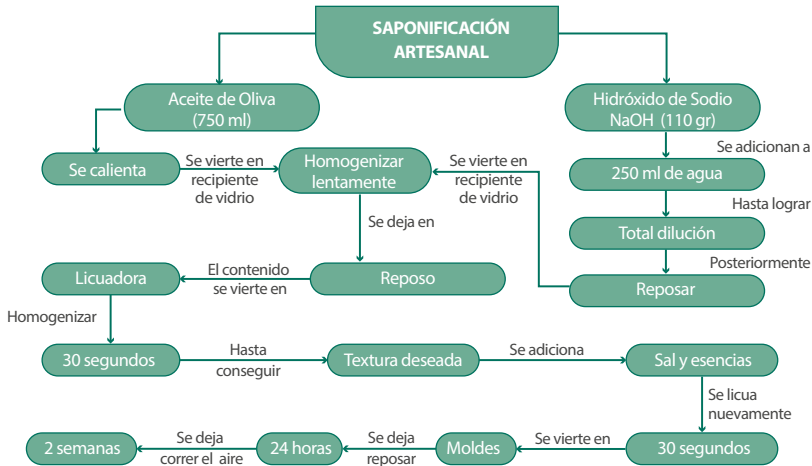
SAPONIFICACIÓN ARTESANAL

Aceite de Oliva (750 ml)

Hidróxido de Sodio NaOH (110 gr)

Se calienta

Se vierte en recipiente de vidrio

Homogenizar lentamente

Se vierte en recipiente de vidrio

Se adicionan a

250 ml de agua

Se deja en

Hasta lograr

Total dilución

Posteriormente

Licuadora

El contenido se vierte en

Reposo

Reposar

Homogenizar

30 segundos

Hasta conseguir

Textura deseada

Se adiciona

Sal y esencias

Se licua nuevamente

2 semanas

Se deja correr el aire

24 horas

Se deja reposar

Moldes

Se vierte en

30 segundos